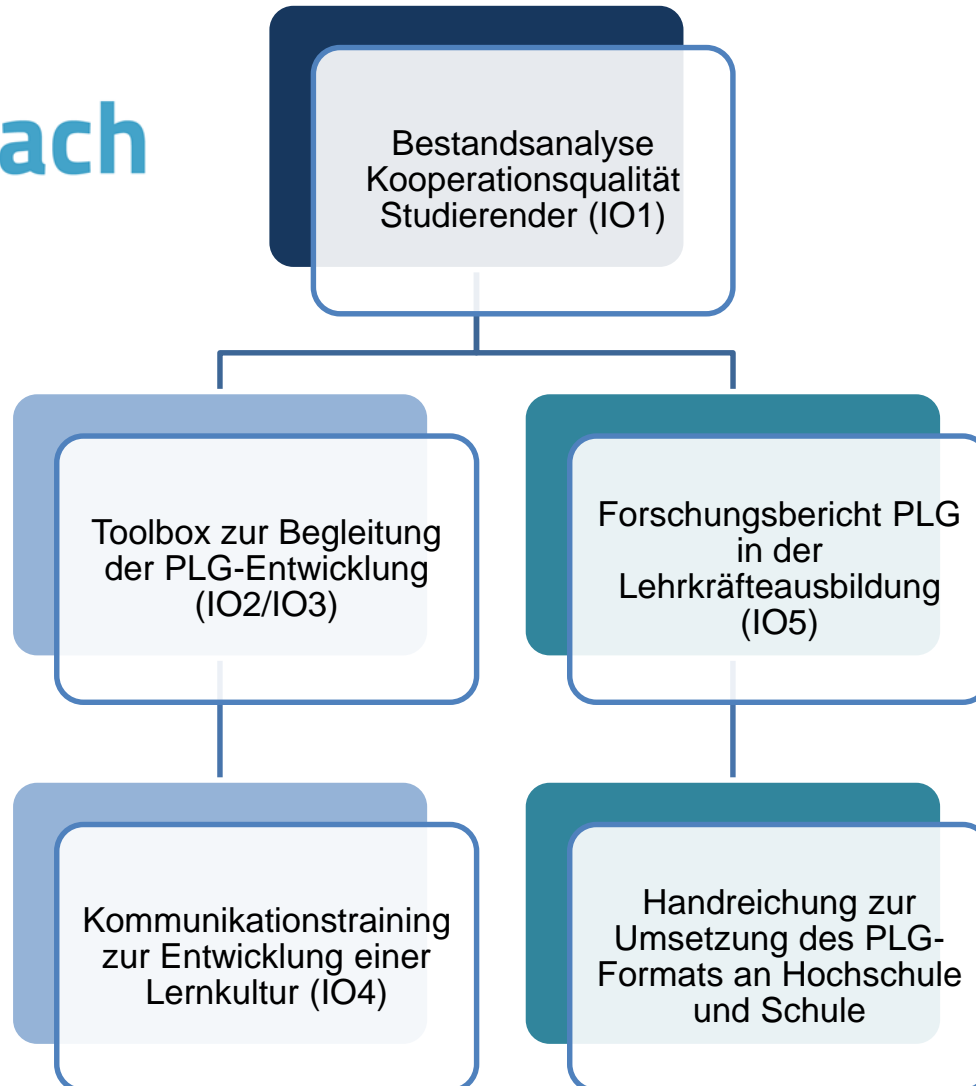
ach

Bestandsanalyse Kooperationsqualität Studierender (IO1)

Toolbox zur Begleitung der PLG-Entwicklung (IO2/IO3)

Forschungsbericht PLG in der Lehrkräfteausbildung (IO5)

Kommunikationstraining zur Entwicklung einer Lernkultur (IO4)

Handreichung zur Umsetzung des PLG-Formats an Hochschule und Schule